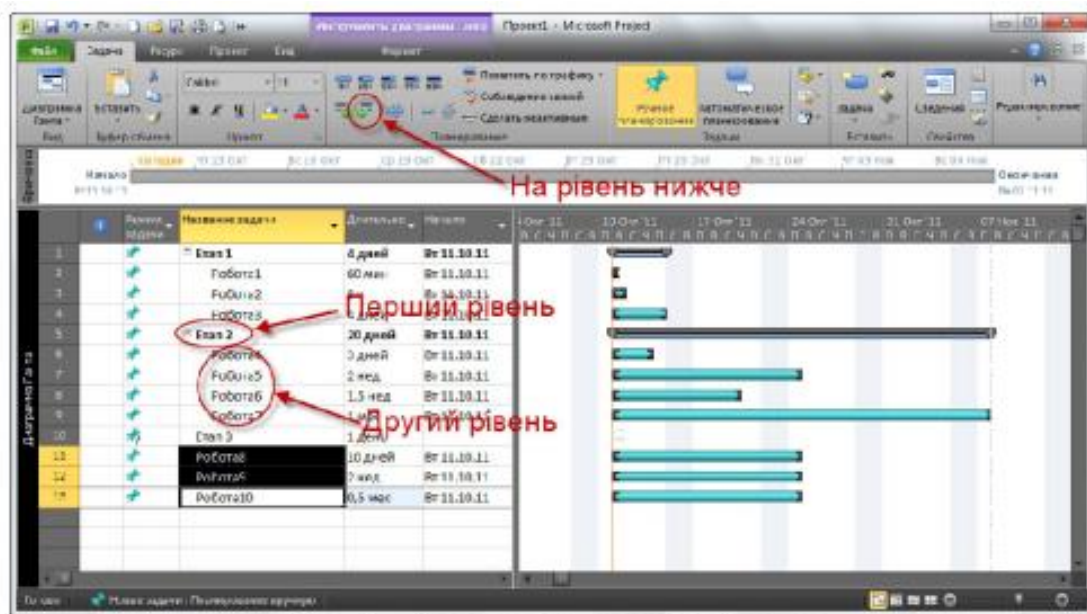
Инструменты для диаграммы Ганта | Проект1 - Microsoft Project

Файл | Задача | Ресурс | Проект | Вид | Формат

Диаграмма Ганта | Вставить | Calibri | 11 | Пометить по графику | Соблюдение связей | Сделать неактивным | Ручное планирование | Автоматическое планирование | Задача | Сведения | Редактирование

Вид | Буфер обмена | Шрифт | Планирование | Задачи | Вставить | Свойства

На рівень нижче

Временная шкала

Начало | Окончание

| | Режим задачи | Название задачи | Длительность | Начало |
|---|---|---|---|---|
| 1 | | Етап 1 | 4 дней | Вт 11.10.11 |
| 2 | | Робота1 | 60 мин | Вт 11.10.11 |
| 3 | | Робота2 | | Вт 11.10.11 |
| 4 | | Робота3 | | |
| 5 | | Етап 2 | 20 дней | Вт 11.10.11 |
| 6 | | Робота4 | 3 дней | Вт 11.10.11 |
| 7 | | Робота5 | 2 нед | Вт 11.10.11 |
| 8 | | Робота6 | 1,5 нед | Вт 11.10.11 |
| 9 | | Робота7 | | |
| 10 | | Етап 3 | 1 день | |
| 11 | | Робота8 | 10 дней | Вт 11.10.11 |
| 12 | | Робота9 | 2 нед | Вт 11.10.11 |
| 13 | | Робота10 | 0,5 мес | Вт 11.10.11 |

Перший рівень

Другий рівень

Диаграмма Ганта

Готово | Новые задачи : Планирование вручную